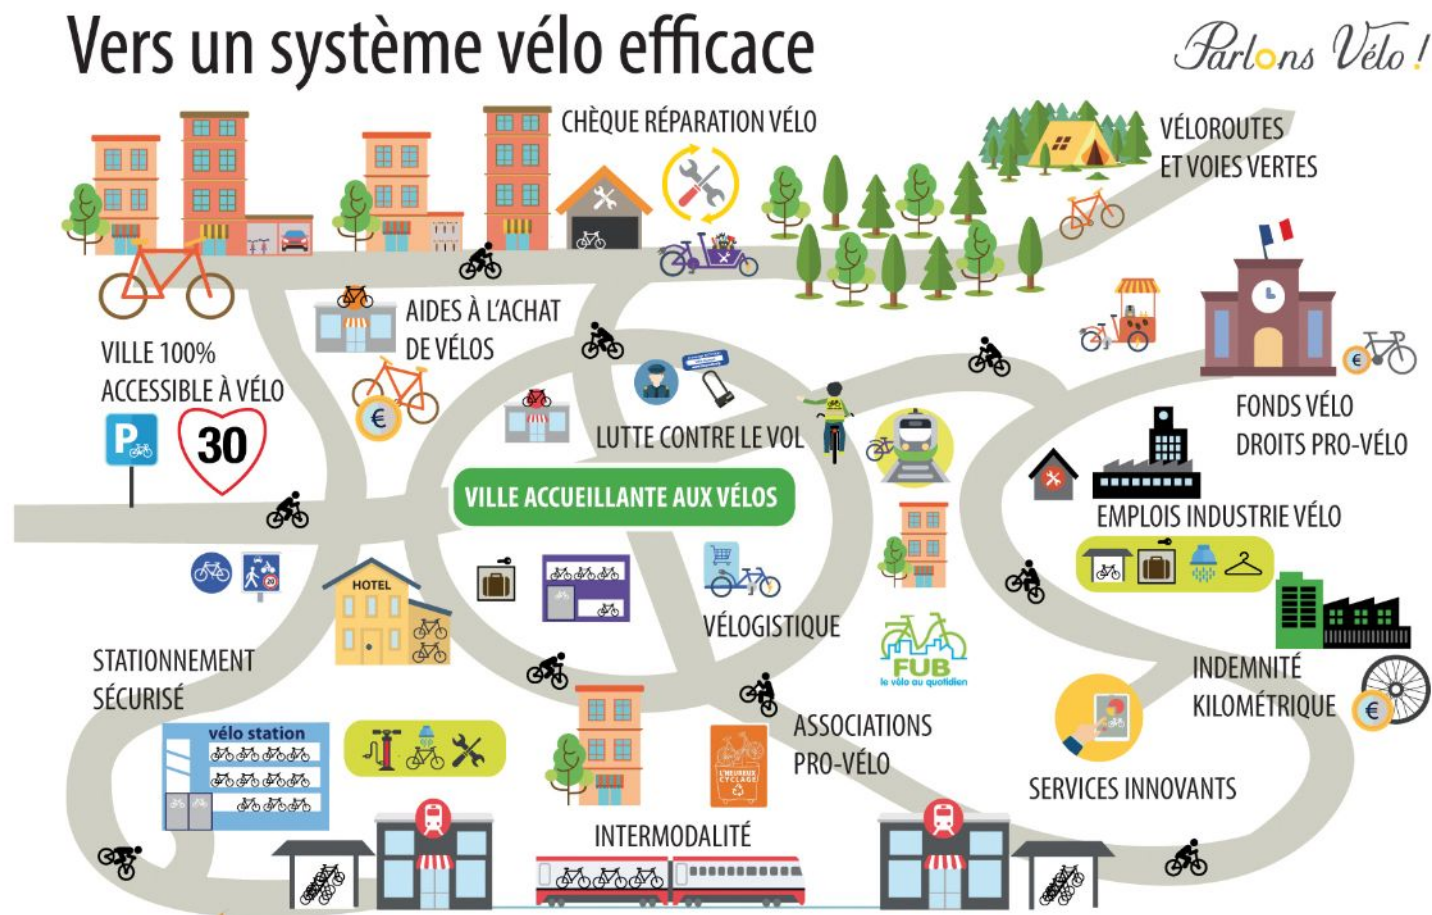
Vers un système vélo efficace

Parlons Vélo !

CHÈQUE RÉPARATION VÉLO

VÉLOROUTES ET VOIES VERTES

AIDES À L'ACHAT DE VÉLOS

VILLE 100% ACCESSIBLE À VÉLO

30

FONDS VÉLO DROITS PRO-VÉLO

LUTTE CONTRE LE VOL

VILLE ACCUEILLANTE AUX VÉLOS

EMPLOIS INDUSTRIE VÉLO

HOTEL

VÉLOGISTIQUE

FUB le vélo au quotidien

STATIONNEMENT SÉCURISÉ

INDEMNITÉ KILOMÉTRIQUE

vélo station

ASSOCIATIONS PRO-VÉLO

L'HEUREUX CYCLAGE

SERVICES INNOVANTS

INTERMODALITÉ